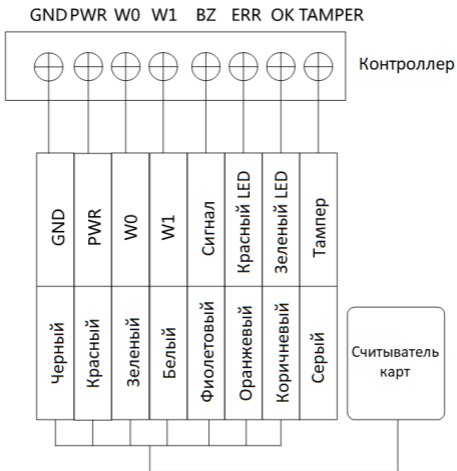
GND PWR W0 W1 BZ ERR OK TAMPER

Контроллер

| GND | PWR | W0 | W1 | Сигнал | Красный LED | Зеленый LED | Тампер |
|---|---|---|---|---|---|---|---|
| Черный | Красный | Зеленый | Белый | Фиолетовый | Оранжевый | Коричневый | Серый |

Считыватель карт